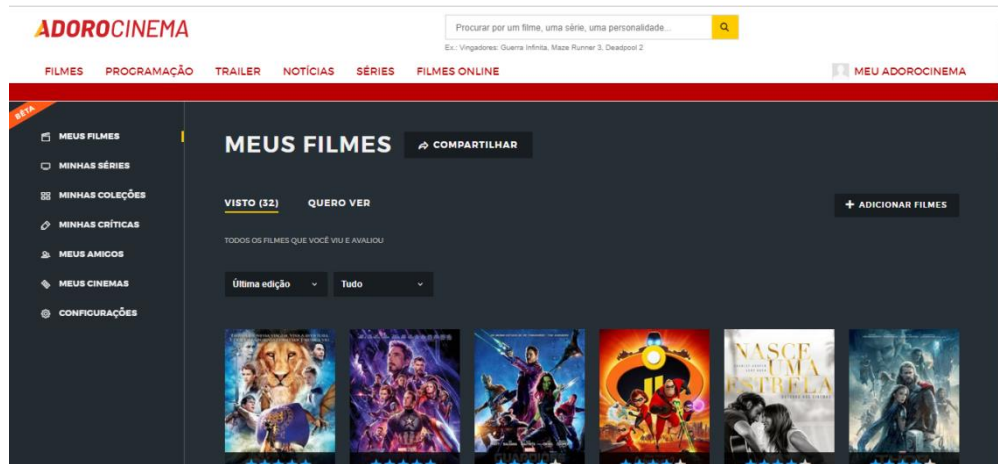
ADOROCINEMA

Procurar por um filme, uma série, uma personalidade...

Ex.: Vingadores: Guerra Infinita, Maze Runner 3, Deadpool 2

FILMES PROGRAMAÇÃO TRAILER NOTÍCIAS SÉRIES FILMES ONLINE

MEU ADOROCINEMA

BETA

MEUS FILMES
MINHAS SÉRIES
MINHAS COLEÇÕES
MINHAS CRÍTICAS
MEUS AMIGOS
MEUS CINEMAS
CONFIGURAÇÕES

MEUS FILMES

COMPARTILHAR

VISTO (32) QUERO VER

ADICIONAR FILMES

TODOS OS FILMES QUE VOCÊ VIU E AVALIOU

Última edição

Tudo

NASCE UMA ESTRELA